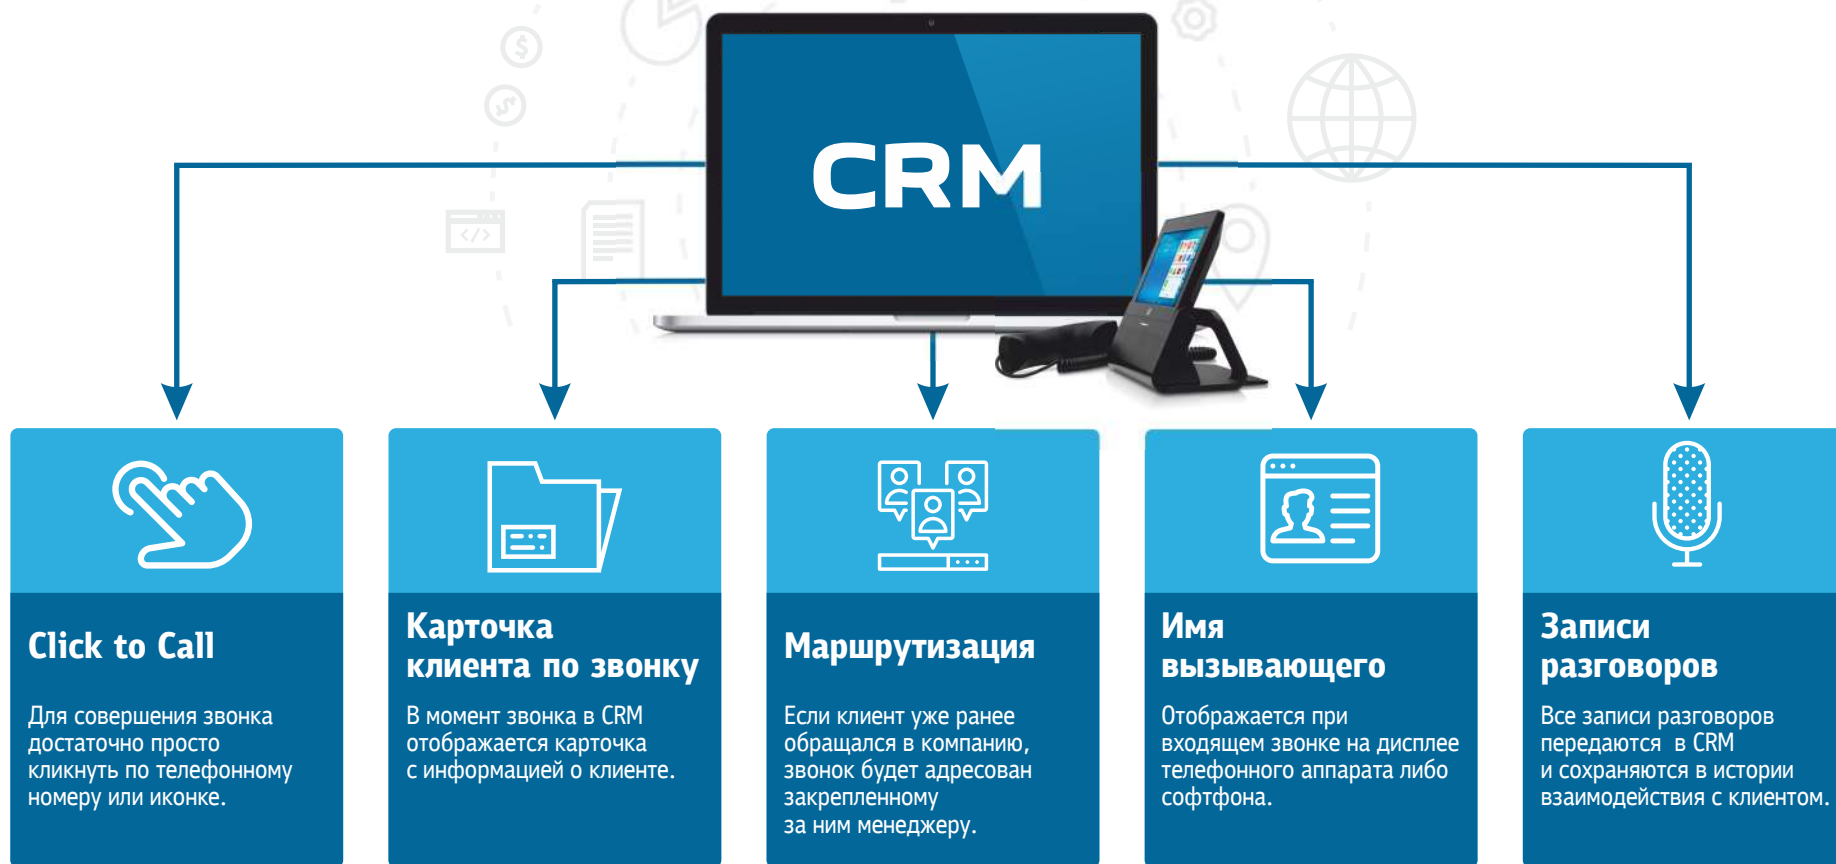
CRM

Click to Call

Для совершения звонка достаточно просто кликнуть по телефонному номеру или иконке.

Карточка клиента по звонку

В момент звонка в CRM отображается карточка с информацией о клиенте.

Маршрутизация

Если клиент уже ранее обращался в компанию, звонок будет адресован закрепленному за ним менеджеру.

Имя вызывающего

Отображается при входящем звонке на дисплее телефонного аппарата либо софтфона.

Записи разговоров

Все записи разговоров передаются в CRM и сохраняются в истории взаимодействия с клиентом.